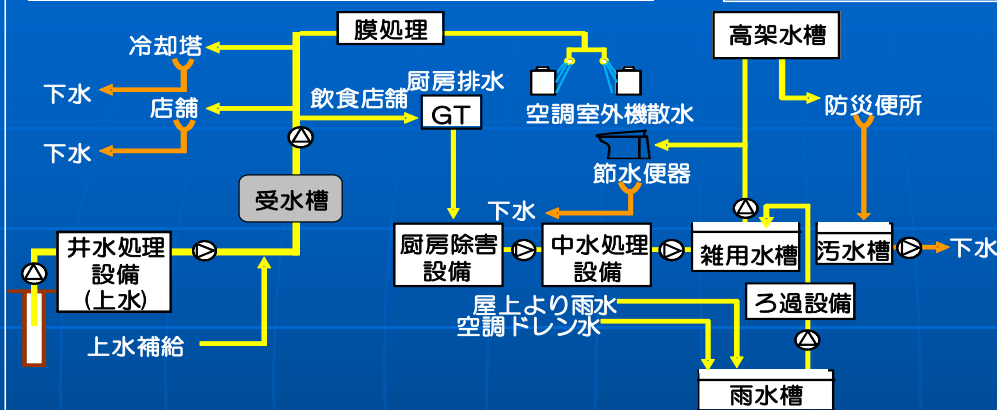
膜処理
高架水槽
冷却塔
下水
店舗
下水
飲食店舗
厨房排水
GT
空調室外機散水
防災便所
節水便器
受水槽
下水
井水処理設備（上水）
厨房除害設備
中水処理設備
雑用水槽
汚水槽
下水
上水補給
屋上より雨水
空調ドレン水
ろ過設備
雨水槽